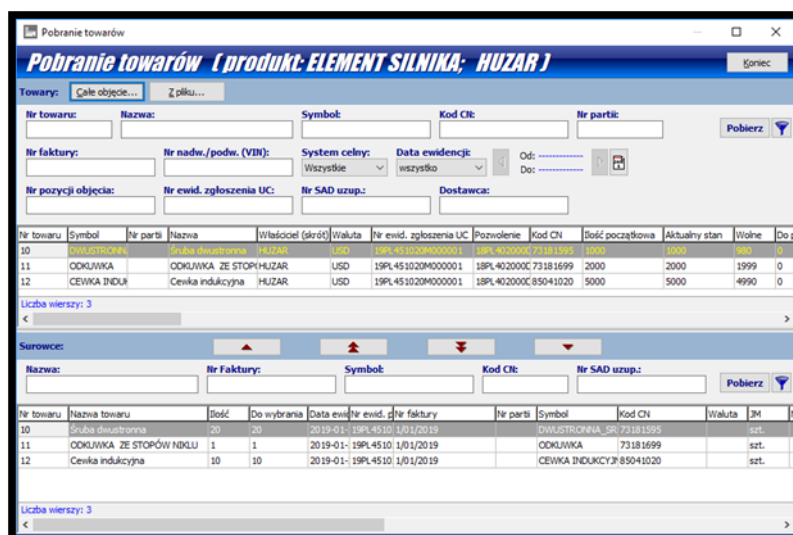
Pobranie towarów

Pobranie towarów ( produkt: ELEMENT SILNIKA; HUZAR )

Koniec

Towary: Całe objęcie... Z pliku...

Nr towaru: Nazwa: Symbol: Kod CN: Nr partii: Pobierz

Nr faktury: Nr nadw./podw. (VIN): System celny: Wszystkie Data ewidencji: wszystko Od: ------------ Do: ------------

Nr pozycji objęcia: Nr ewid. zgłoszenia UC: Nr SAD uzup.: Dostawca:

| Nr towaru | Symbol | Nr partii | Nazwa | Właściciel (skrót) | Waluta | Nr ewid. zgłoszenia UC | Pozwolenie | Kod CN | Ilość początkowa | Aktualny stan | Wolne | Do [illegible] |
|---|---|---|---|---|---|---|---|---|---|---|---|---|
| 10 | DWUSTRONN |  | Śruba dwustronna | HUZAR | USD | 19PL451020M000001 | 18PL402000 | 73181595 | 1000 | 1000 | 980 | 0 |
| 11 | ODKUWKA |  | ODKUWKA ZE STOP | HUZAR | USD | 19PL451020M000001 | 18PL402000 | 73181699 | 2000 | 2000 | 1999 | 0 |
| 12 | CEWKA INDU |  | Cewka indukcyjna | HUZAR | USD | 19PL451020M000001 | 18PL402000 | 85041020 | 5000 | 5000 | 4990 | 0 |

Liczba wierszy: 3

Surowce:

Nazwa: Nr Faktury: Symbol: Kod CN: Nr SAD uzup.: Pobierz

| Nr towaru | Nazwa towaru | Ilość | Do wybrania | Data ewid | Nr ewid. z | Nr faktury | Nr partii | Symbol | Kod CN | Waluta | JM |
|---|---|---|---|---|---|---|---|---|---|---|---|
| 10 | Śruba dwustronna | 20 | 20 | 2019-01- | 19PL4510 | 1/01/2019 |  | DWUSTRONNA_SR | 73181595 |  | szt. |
| 11 | ODKUWKA ZE STOPÓW NIKLU | 1 | 1 | 2019-01- | 19PL4510 | 1/01/2019 |  | ODKUWKA | 73181699 |  | szt. |
| 12 | Cewka indukcyjna | 10 | 10 | 2019-01- | 19PL4510 | 1/01/2019 |  | CEWKA INDUKCYJN | 85041020 |  | szt. |

Liczba wierszy: 3